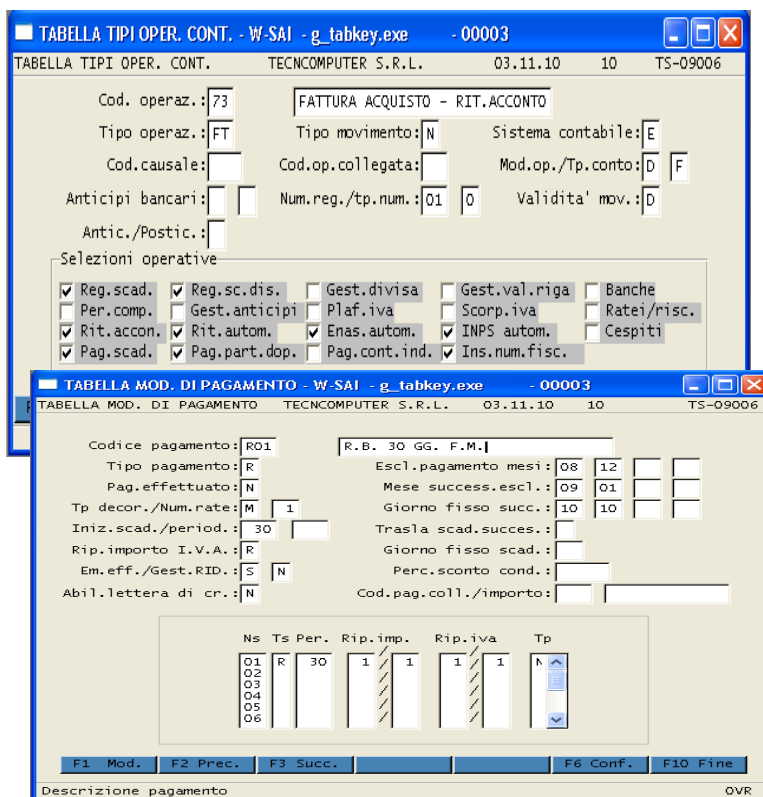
TABELLA TIPI OPER. CONT. - W-SAI - g_tabkey.exe - 00003

TABELLA TIPI OPER. CONT. TECNCOMPUTER S.R.L. 03.11.10 10 TS-09006

Cod. operaz.: 73 FATTURA ACQUISTO - RIT.ACCONTO

Tipo operaz.: FT Tipo movimento: N Sistema contabile: E

Cod.causale: Cod.op.collegata: Mod.op./Tp.conto: D F

Anticipi bancari: Num.reg./tp.num.: 01 0 Validita' mov.: D

Antic./Postic.:

Selezioni operative

Reg.scad. Reg.sc.dis. Gest.divisa Gest.val.riga Banche
Per.comp. Gest.anticipi Plaf.iva Scorp.iva Ratei/risc.
Rit.accon. Rit.autom. Enas.autom. INPS autom. Cespiti
Pag.scad. Pag.part.dop. Pag.cont.ind. Ins.num.fisc.

TABELLA MOD. DI PAGAMENTO - W-SAI - g_tabkey.exe - 00003

TABELLA MOD. DI PAGAMENTO TECNCOMPUTER S.R.L. 03.11.10 10 TS-09006

Codice pagamento: R01 R.B. 30 GG. F.M.

Tipo pagamento: R Escl.pagamento mesi: 08 12

Pag.effettuato: N Mese success.escl.: 09 01

Tp decor./Num.rate: M 1 Giorno fisso succ.: 10 10

Iniz.scad./period.: 30 Trasla scad.succes.:

Rip.importo I.V.A.: R Giorno fisso scad.:

Em.eff./Gest.RID.: S N Perc.sconto cond.:

Abil.lettera di cr.: N Cod.pag.coll./importo:

| Ns | Ts | Per. | Rip.imp. | | Rip.iva | | Tp |
|---|---|---|---|---|---|---|---|
| 01 | R | 30 | 1 | 1 | 1 | 1 | N |
| 02 | | | | | | | |
| 03 | | | | | | | |
| 04 | | | | | | | |
| 05 | | | | | | | |
| 06 | | | | | | | |

F1 Mod. F2 Prec. F3 Succ. F6 Conf. F10 Fine

Descrizione pagamento OVR